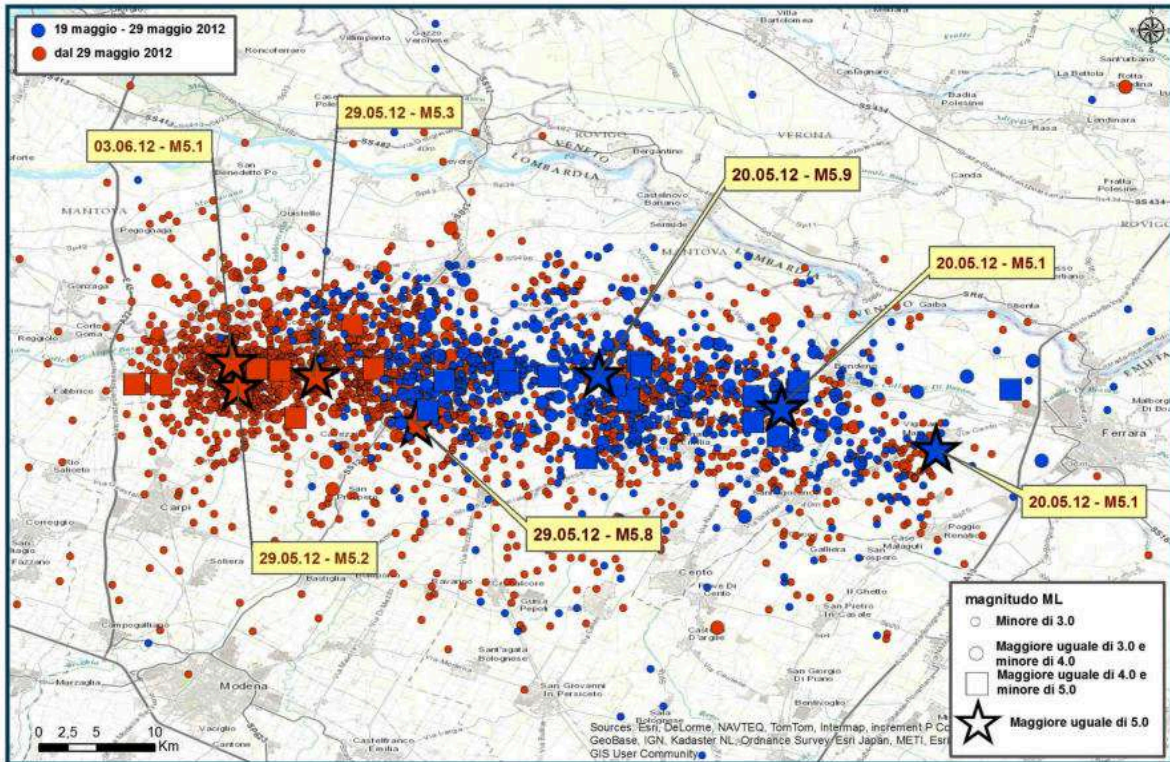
19 maggio - 29 maggio 2012
dal 29 maggio 2012

29.05.12 - M5.3
03.06.12 - M5.1
20.05.12 - M5.9
20.05.12 - M5.1
29.05.12 - M5.8
29.05.12 - M5.2
20.05.12 - M5.1

MANTOVA
VERONA
LOMBARDIA
VENETO
EMILIA
ROVIGO
San Benedetto Po
Carpi
Modena
Cento
Ferrara
Mirandola
Finale Emilia
Sant'Agata Bolognese
San Giovanni in Persiceto
Correggio
Soliera
Bastiglia
Campogalliano
Castelfranco Emilia
Badia Polesine
Castelnovo Bariano
Poggio Renatico
Galliera
San Pietro in Casale
San Giorgio di Piano
Bentivoglio
Crevalcore
Guarda Ferrarese
Lendinara

magnitudo ML
Minore di 3.0
Maggiore uguale di 3.0 e minore di 4.0
Maggiore uguale di 4.0 e minore di 5.0
Maggiore uguale di 5.0

0 2,5 5 10 Km

Sources: Esri, DeLorme, NAVTEQ, TomTom, Intermap, increment P Co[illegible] GeoBase, IGN, Kadaster NL, Ordnance Survey, Esri Japan, METI, Esri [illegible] GIS User Community